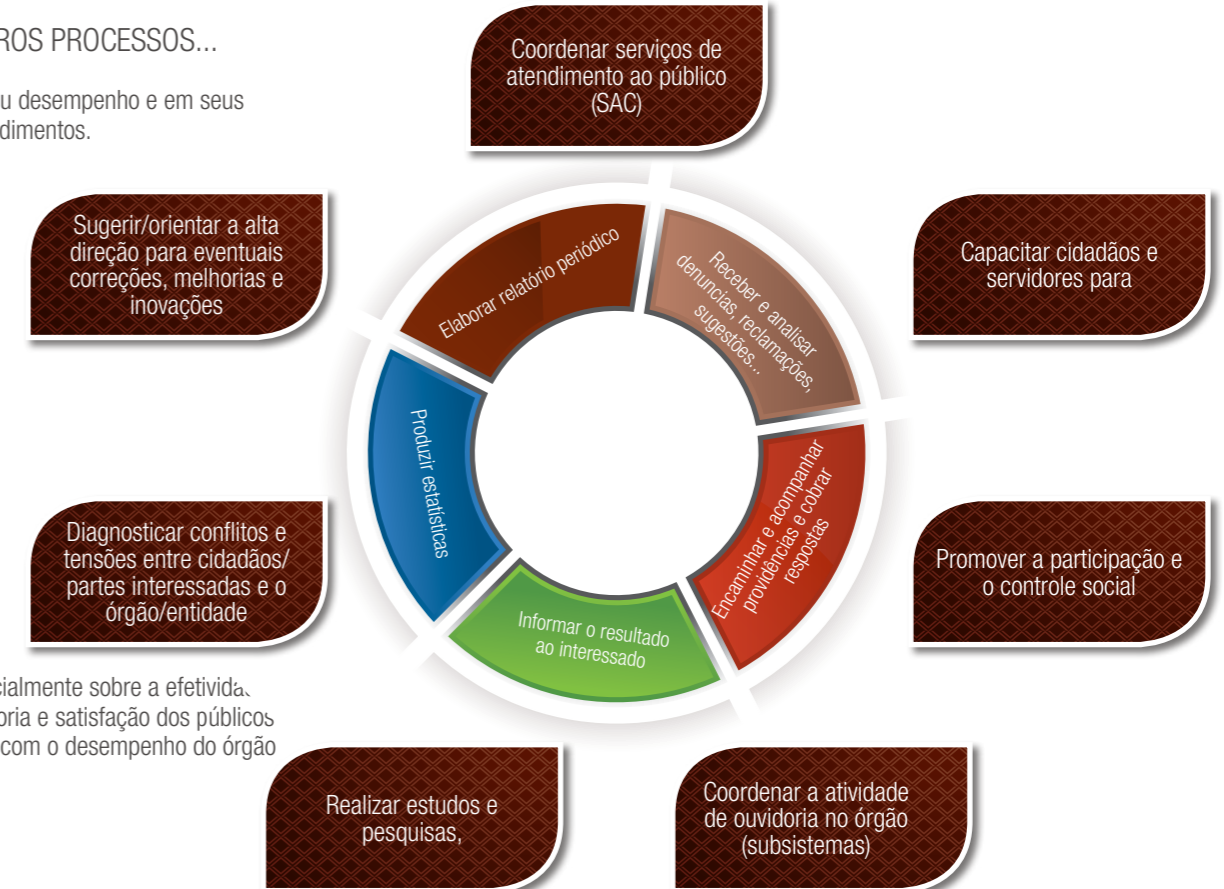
ROS PROCESSOS...

u desempenho e em seus dimentos.

Coordenar serviços de atendimento ao público (SAC)

Sugerir/orientar a alta direção para eventuais correções, melhorias e inovações

Capacitar cidadãos e servidores para

Elaborar relatório periódico

Receber e analisar denuncias, reclamações, sugestões...

Produzir estatísticas

Encaminhar e acompanhar providências e cobrar respostas

Informar o resultado ao interessado

Diagnosticar conflitos e tensões entre cidadãos/ partes interessadas e o órgão/entidade

Promover a participação e o controle social

cialmente sobre a efetivida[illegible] oria e satisfação dos públicos com o desempenho do órgão

Realizar estudos e pesquisas,

Coordenar a atividade de ouvidoria no órgão (subsistemas)